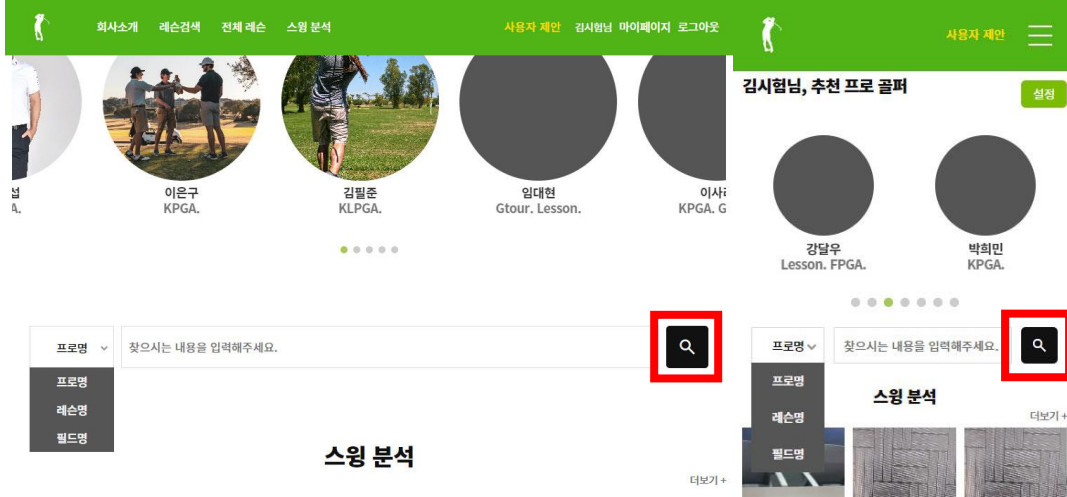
회사소개 레슨검색 전체 레슨 스윙 분석

사용자 제안 김시험님 마이페이지 로그아웃

섭
A.

이은구
KPGA.

김필준
KLPGA.

임대현
Gtour. Lesson.

이사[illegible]
KPGA. G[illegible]

프로명

찾으시는 내용을 입력해주세요.

프로명
레슨명
필드명

스윙 분석

더보기 +

사용자 제안

김시험님, 추천 프로 골퍼

설정

강달우
Lesson. FPGA.

박희민
KPGA.

프로명

찾으시는 내용을 입력해주세요.

프로명
레슨명
필드명

스윙 분석

더보기 +